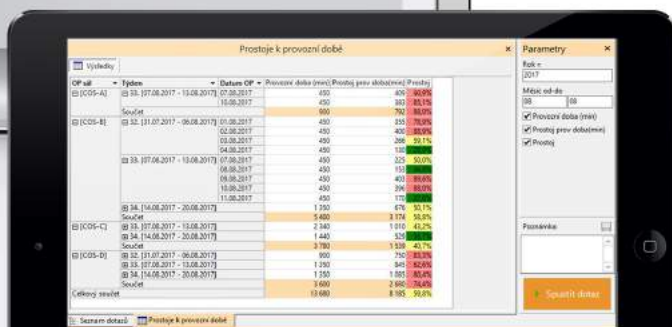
Prostoje k provozní době

Výsledky

| OP síť | Týden | Datum OP | Provozní doba (min) | Prostoj prov doba(min) | Prostoj |
|---|---|---|---|---|---|
| ⊟ [COS-A] | ⊟ 33. [07.08.2017 - 13.08.2017] | 07.08.2017 | 450 | 409 | 90,9% |
| | | 10.08.2017 | 450 | 383 | 85,1% |
| | Součet | | 900 | 792 | 88,0% |
| ⊟ [COS-B] | ⊟ 32. [31.07.2017 - 06.08.2017] | 01.08.2017 | 450 | 355 | 78,9% |
| | | 02.08.2017 | 450 | 400 | 88,9% |
| | | 03.08.2017 | 450 | 266 | 59,1% |
| | | 04.08.2017 | 450 | 130 | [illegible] |
| | ⊟ 33. [07.08.2017 - 13.08.2017] | 07.08.2017 | 450 | 225 | 50,0% |
| | | 08.08.2017 | 450 | 153 | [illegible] |
| | | 09.08.2017 | 450 | 403 | 89,6% |
| | | 10.08.2017 | 450 | 396 | 88,0% |
| | | 11.08.2017 | 450 | 170 | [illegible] |
| | ⊞ 34. [14.08.2017 - 20.08.2017] | | 1 350 | 676 | 50,1% |
| | Součet | | 5 400 | 3 174 | 58,8% |
| ⊟ [COS-C] | ⊞ 33. [07.08.2017 - 13.08.2017] | | 2 340 | 1 010 | 43,2% |
| | ⊞ 34. [14.08.2017 - 20.08.2017] | | 1 440 | 528 | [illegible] |
| | Součet | | 3 780 | 1 538 | 40,7% |
| ⊟ [COS-D] | ⊞ 32. [31.07.2017 - 06.08.2017] | | 900 | 750 | 83,3% |
| | ⊞ 33. [07.08.2017 - 13.08.2017] | | 1 350 | 845 | 62,6% |
| | ⊞ 34. [14.08.2017 - 20.08.2017] | | 1 350 | 1 085 | 80,4% |
| | Součet | | 3 600 | 2 680 | 74,4% |
| Celkový součet | | | 13 680 | 8 185 | 59,8% |

Seznam dotazů | Prostoje k provozní době

Parametry

Rok =
2017
Měsíc od-do
08 | 08
Provozní doba (min)
Prostoj prov doba(min)
Prostoj

Poznámka

Spustit dotaz